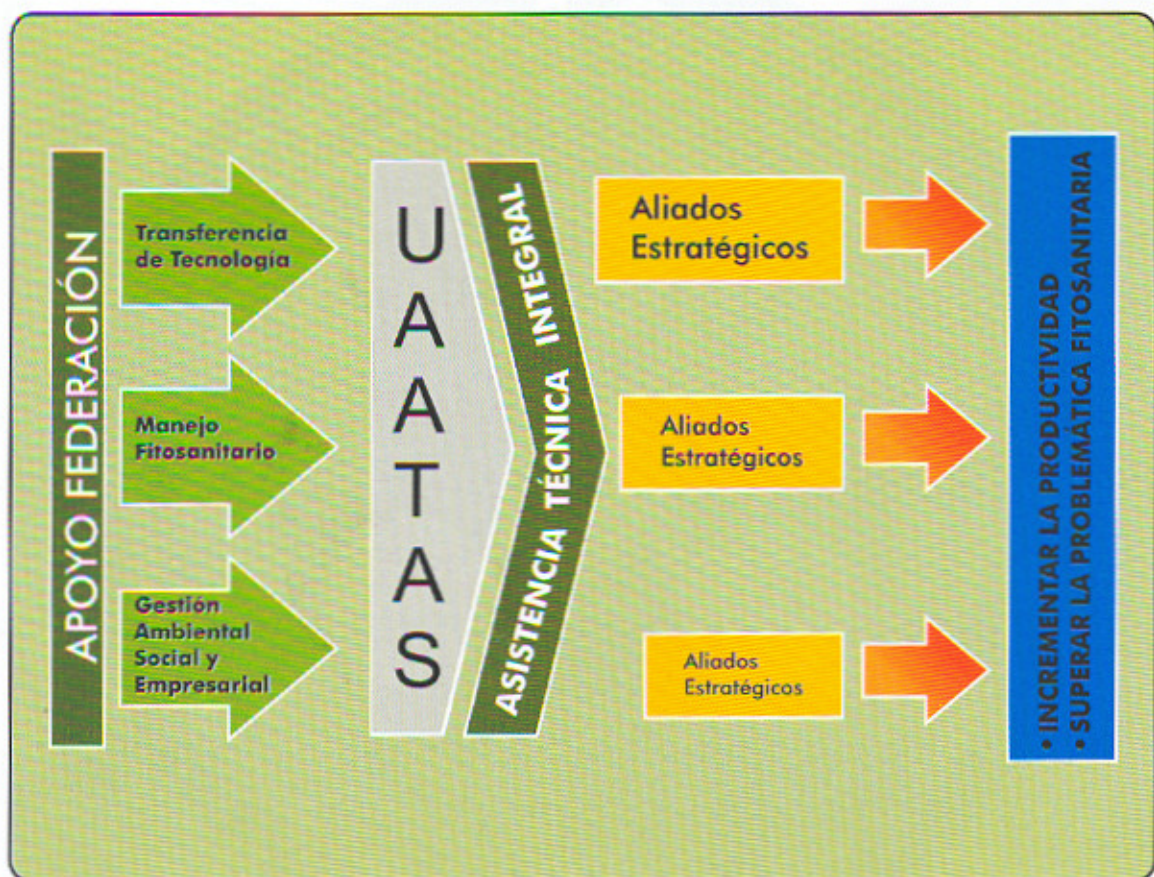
APOYO FEDERACIÓN

Transferencia de Tecnología

Manejo Fitosanitario

Gestión Ambiental Social y Empresarial

U A A T A S

ASISTENCIA TÉCNICA INTEGRAL

Aliados Estratégicos

Aliados Estratégicos

Aliados Estratégicos

• INCREMENTAR LA PRODUCTIVIDAD
• SUPERAR LA PROBLEMÁTICA FITOSANITARIA